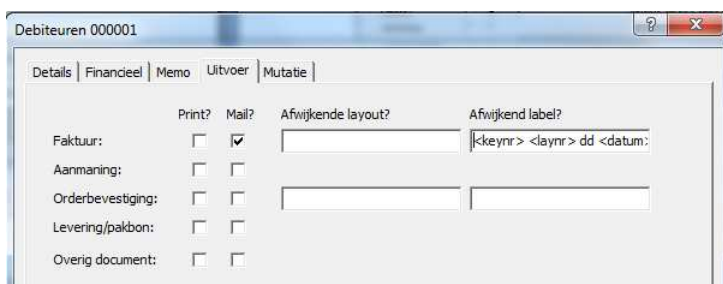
Debiteuren 000001

?

X

Details | Financieel | Memo | Uitvoer | Mutatie

| | Print? | Mail? | Afwijkende layout? | Afwijkend label? |
|---|---|---|---|---|
| Faktuur: | ☐ | ☑ | | <keynr> <laynr> dd <datum: |
| Aanmaning: | ☐ | ☐ | | |
| Orderbevestiging: | ☐ | ☐ | | |
| Levering/pakbon: | ☐ | ☐ | | |
| Overig document: | ☐ | ☐ | | |